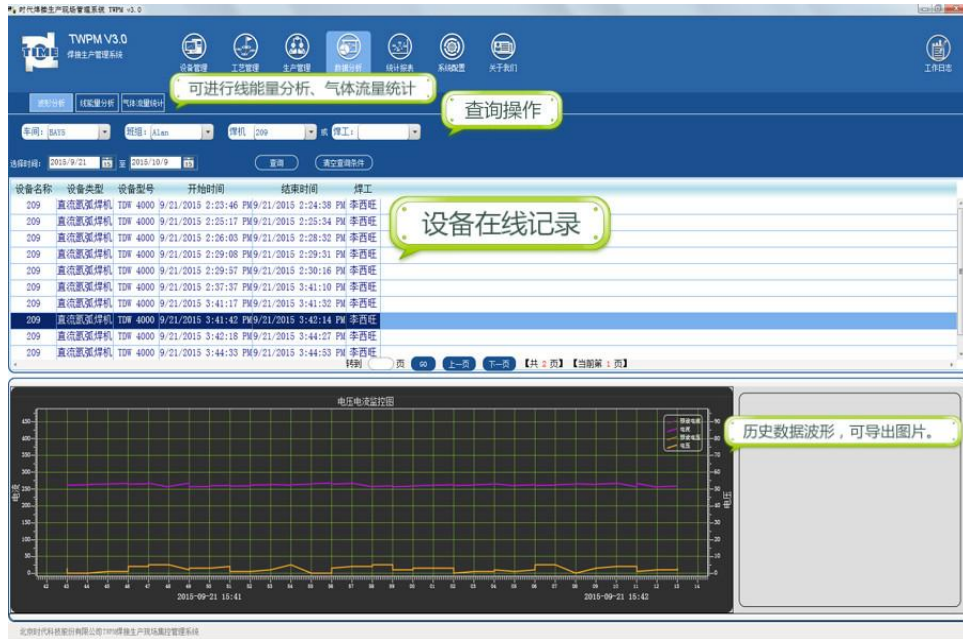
时代焊接生产现场管理系统 TWPM v3.0

TWPM V3.0
焊接生产管理系统

设备管理 工艺管理 生产管理 数据分析 统计报表 系统配置 关于我们 工作日志

可进行线能量分析、气体流量统计

波形分析 线能量分析 气体流量统计

查询操作

车间: BAYS 班组: Alan 焊机 209 或 焊工:

选择时间: 2015/9/21 至 2015/10/9 查询 清空查询条件

设备在线记录

| 设备名称 | 设备类型 | 设备型号 | 开始时间 | 结束时间 | 焊工 |
|---|---|---|---|---|---|
| 209 | 直流氩弧焊机 | TDW 4000 | 9/21/2015 2:23:46 PM | 9/21/2015 2:24:38 PM | 李西旺 |
| 209 | 直流氩弧焊机 | TDW 4000 | 9/21/2015 2:25:17 PM | 9/21/2015 2:25:34 PM | 李西旺 |
| 209 | 直流氩弧焊机 | TDW 4000 | 9/21/2015 2:26:03 PM | 9/21/2015 2:28:32 PM | 李西旺 |
| 209 | 直流氩弧焊机 | TDW 4000 | 9/21/2015 2:29:08 PM | 9/21/2015 2:29:31 PM | 李西旺 |
| 209 | 直流氩弧焊机 | TDW 4000 | 9/21/2015 2:29:57 PM | 9/21/2015 2:30:16 PM | 李西旺 |
| 209 | 直流氩弧焊机 | TDW 4000 | 9/21/2015 2:37:37 PM | 9/21/2015 3:41:10 PM | 李西旺 |
| 209 | 直流氩弧焊机 | TDW 4000 | 9/21/2015 3:41:17 PM | 9/21/2015 3:41:32 PM | 李西旺 |
| 209 | 直流氩弧焊机 | TDW 4000 | 9/21/2015 3:41:42 PM | 9/21/2015 3:42:14 PM | 李西旺 |
| 209 | 直流氩弧焊机 | TDW 4000 | 9/21/2015 3:42:18 PM | 9/21/2015 3:44:27 PM | 李西旺 |
| 209 | 直流氩弧焊机 | TDW 4000 | 9/21/2015 3:44:33 PM | 9/21/2015 3:44:53 PM | 李西旺 |

转到 页 GO 上一页 下一页 【共 2 页】【当前第 1 页】

电压电流监控图

历史数据波形，可导出图片。

电流 电压

2015-09-21 15:41 2015-09-21 15:42

北京时代科技股份有限公司TWPM焊接生产现场集控管理系统